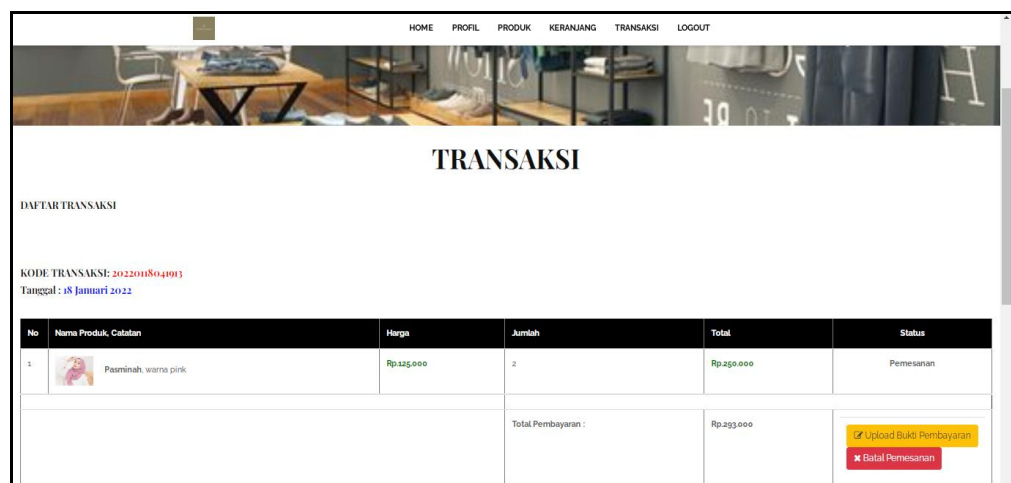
HOME PROFIL PRODUK KERANJANG TRANSAKSI LOGOUT

TRANSAKSI

DAFTAR TRANSAKSI

KODE TRANSAKSI: 20220118041913
Tanggal : 18 Januari 2022

| No | Nama Produk, Catatan | Harga | Jumlah | Total | Status |
|---|---|---|---|---|---|
| 1 | Pasminah, warna pink | Rp.125.000 | 2 | Rp.250.000 | Pemesanan |
| | | | Total Pembayaran : | Rp.293.000 | Upload Bukti Pembayaran Batal Pemesanan |